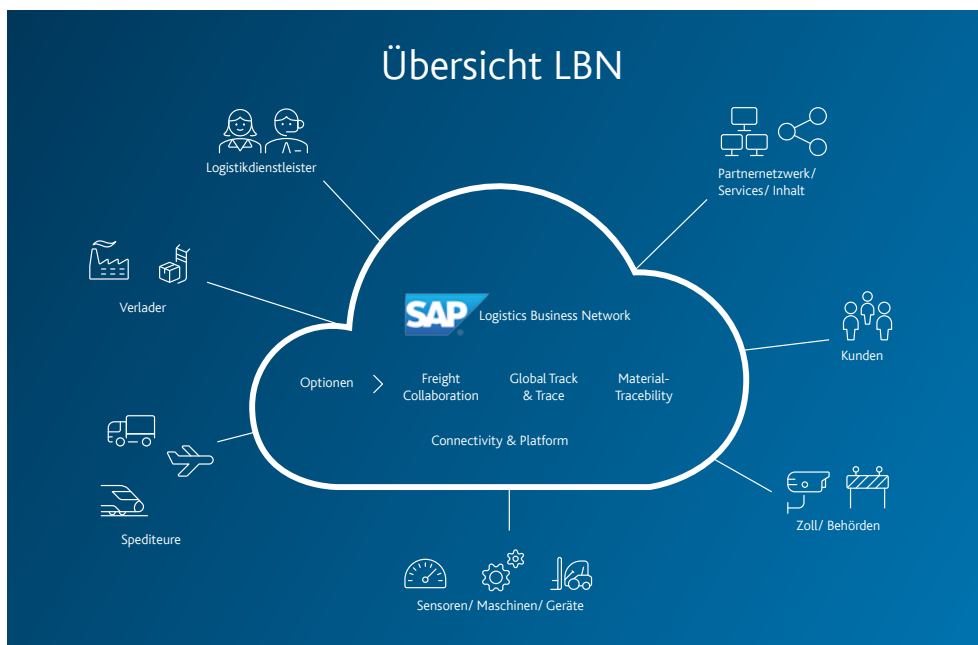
Übersicht LBN

Logistikdienstleister

Partnernetzwerk/ Services/ Inhalt

Verlader

SAP Logistics Business Network

Kunden

Optionen

Freight Collaboration

Global Track & Trace

Material-Tracebility

Connectivity & Platform

Spediteure

Zoll/ Behörden

Sensoren/ Maschinen/ Geräte